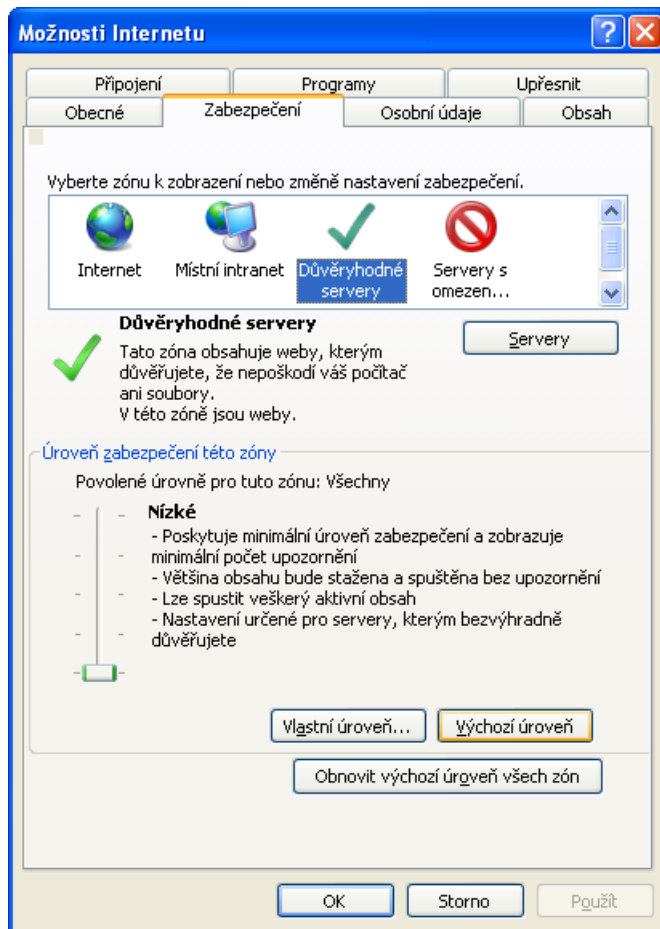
Možnosti Internetu

Připojení
Programy
Upřesnit
Obecné
Zabezpečení
Osobní údaje
Obsah

Vyberte zónu k zobrazení nebo změně nastavení zabezpečení.

Internet
Místní intranet
Důvěryhodné servery
Servery s omezen...

Důvěryhodné servery
Tato zóna obsahuje weby, kterým důvěřujete, že nepoškodí váš počítač ani soubory.
V této zóně jsou weby.

Servery

Úroveň zabezpečení této zóny
Povolené úrovně pro tuto zónu: Všechny

Nízké
- Poskytuje minimální úroveň zabezpečení a zobrazuje minimální počet upozornění
- Většina obsahu bude stažena a spuštěna bez upozornění
- Lze spustit veškerý aktivní obsah
- Nastavení určené pro servery, kterým bezvýhradně důvěřujete

Vlastní úroveň...
Výchozí úroveň

Obnovit výchozí úroveň všech zón

OK
Storno
Použít